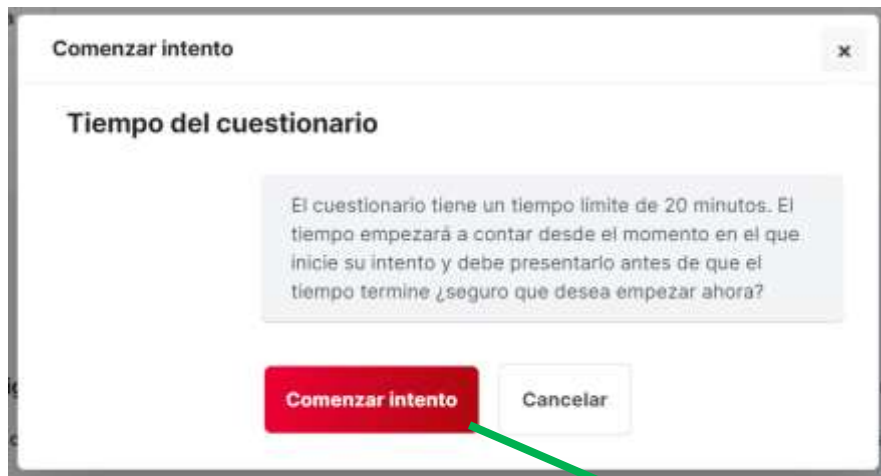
Comenzar intento

×

Tiempo del cuestionario

El cuestionario tiene un tiempo limite de 20 minutos. El tiempo empezará a contar desde el momento en el que inicie su intento y debe presentarlo antes de que el tiempo termine ¿seguro que desea empezar ahora?

Comenzar intento

Cancelar